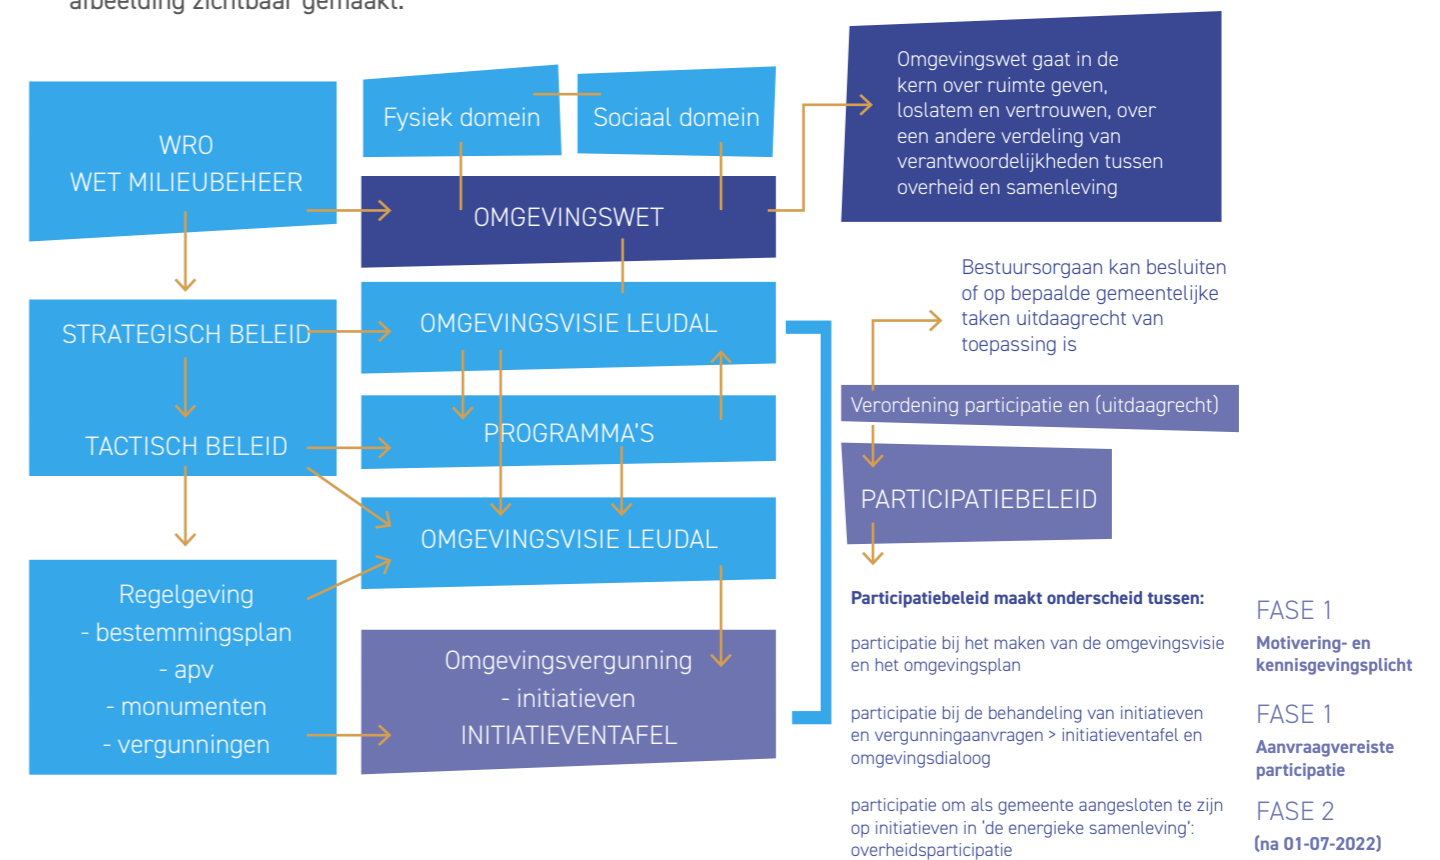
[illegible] afbeelding zichtbaar gemaakt.

WRO
WET MILIEUBEHEER

Fysiek domein

Sociaal domein

OMGEVINGSWET

Omgevingswet gaat in de kern over ruimte geven, loslatem en vertrouwen, over een andere verdeling van verantwoordelijkheden tussen overheid en samenleving

STRATEGISCH BELEID

OMGEVINGSVISIE LEUDAL

Bestuursorgaan kan besluiten of op bepaalde gemeentelijke taken uitdaagrecht van toepassing is

TACTISCH BELEID

PROGRAMMA'S

Verordening participatie en (uitdaagrecht)

PARTICIPATIEBELEID

OMGEVINGSVISIE LEUDAL

Regelgeving
- bestemmingsplan
- apv
- monumenten
- vergunningen

Omgevingsvergunning
- initiatieven
INITIATIEVENTAFEL

Participatiebeleid maakt onderscheid tussen:

participatie bij het maken van de omgevingsvisie en het omgevingsplan

FASE 1
Motivering- en kennisgevingsplicht

participatie bij de behandeling van initiatieven en vergunningaanvragen > initiatieventafel en omgevingsdialoog

FASE 1
Aanvraagvereiste participatie

participatie om als gemeente aangesloten te zijn op initiatieven in 'de energieke samenleving': overheidsparticipatie

FASE 2
(na 01-07-2022)